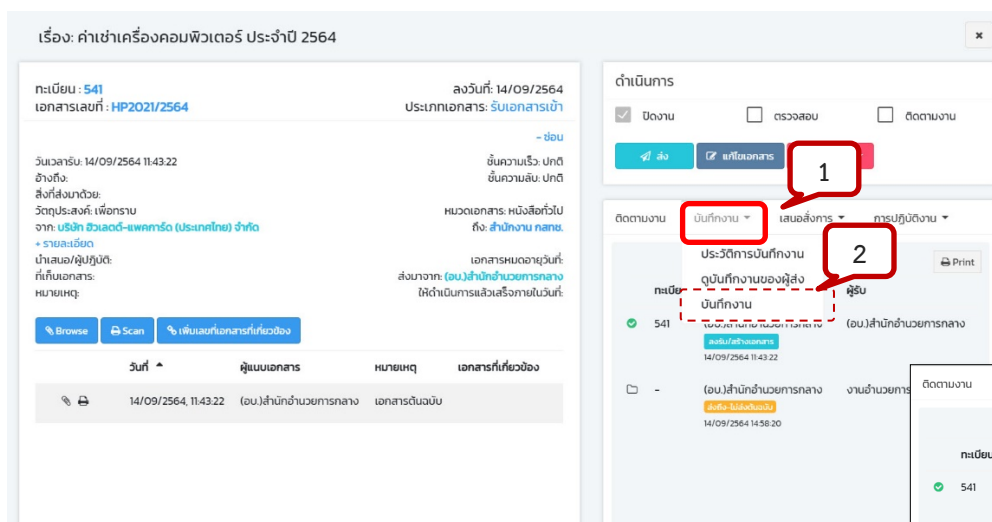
เรื่อง: ค่าเช่าเครื่องคอมพิวเตอร์ ประจำปี 2564

×

ทะเบียน : 541
เอกสารเลขที่ : HP2021/2564

ลงวันที่ : 14/09/2564
ประเภทเอกสาร: รับเอกสารเข้า

- ซ่อน

วันเวลารับ: 14/09/2564 11:43:22
อ้างถึง:
สิ่งที่ส่งมาด้วย:
วัตถุประสงค์: เพื่อทราบ
จาก: บริษัท ฮิวเลตต์-แพคการ์ด (ประเทศไทย) จำกัด
+ รายละเอียด
นำเสนอ/ผู้ปฏิบัติ:
ที่เก็บเอกสาร:
หมายเหตุ:

ชั้นความเร็ว: ปกติ
ชั้นความลับ: ปกติ
หมวดเอกสาร: หนังสือทั่วไป
ถึง: สำนักงาน กสทช.
เอกสารหมดอายุวันที่:
ส่งมาจาก: (อบ.)สำนักอำนวยการกลาง
ให้ดำเนินการแล้วเสร็จภายในวันที่:

Browse | Scan | เพิ่มเลขที่เอกสารที่เกี่ยวข้อง

| | วันที่ ▲ | ผู้แนบเอกสาร | หมายเหตุ | เอกสารที่เกี่ยวข้อง |
|---|---|---|---|---|
| | 14/09/2564, 11:43:22 | (อบ.)สำนักอำนวยการกลาง | เอกสารต้นฉบับ | |

ดำเนินการ

ปิดงาน ตรวจสอบ ติดตามงาน

ส่ง | แก้ไขเอกสาร

1

ติดตามงาน | บันทึกงาน ▾ | เสนอสั่งการ ▾ | การปฏิบัติงาน ▾

2

ประวัติการบันทึกงาน
ดูบันทึกงานของผู้ส่ง
บันทึกงาน

Print

ทะเบีย | ผู้รับ

541 | (อบ.)สำนักอำนวยการกลาง | (อบ.)สำนักอำนวยการกลาง
ลงรับ/สร้างเอกสาร
14/09/2564 11:43:22

- | (อบ.)สำนักอำนวยการกลาง | งานอำนวยการ
ส่งถึง-ไม่ส่งต้นฉบับ
14/09/2564 14:58:20

ติดตามงาน
ทะเบียน
541